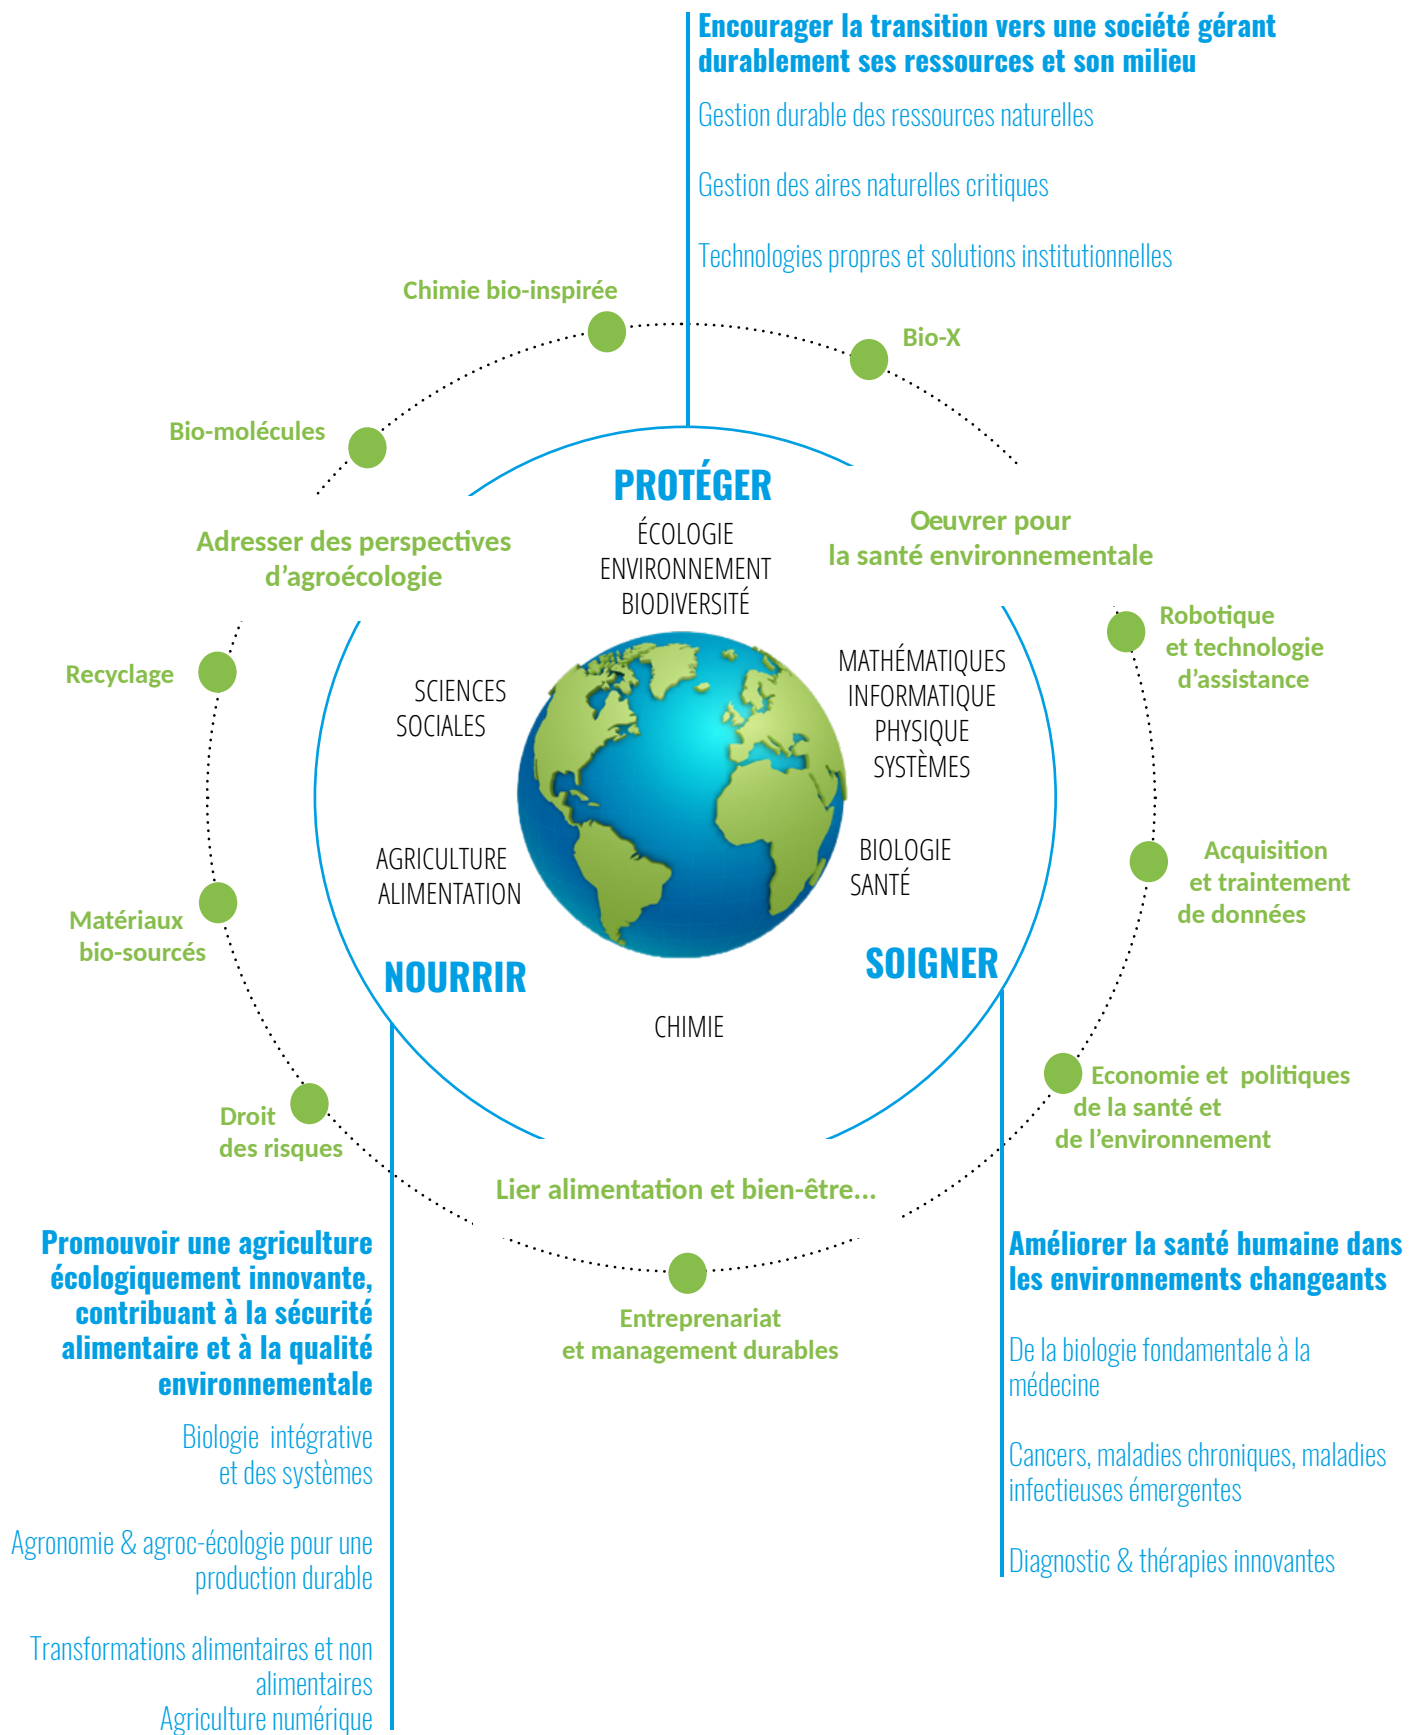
Encourager la transition vers une société gérant durablement ses ressources et son milieu

Gestion durable des ressources naturelles

Gestion des aires naturelles critiques

Technologies propres et solutions institutionnelles

Chimie bio-inspirée

Bio-X

Bio-molécules

PROTÉGER

ÉCOLOGIE
ENVIRONNEMENT
BIODIVERSITÉ

Adresser des perspectives d'agroécologie

Oeuvrer pour la santé environnementale

Robotique et technologie d'assistance

Recyclage

SCIENCES SOCIALES

MATHÉMATIQUES
INFORMATIQUE
PHYSIQUE
SYSTÈMES

AGRICULTURE
ALIMENTATION

BIOLOGIE
SANTÉ

Acquisition et traintement de données

Matériaux bio-sourcés

NOURRIR

SOIGNER

CHIMIE

Economie et politiques de la santé et de l'environnement

Droit des risques

Lier alimentation et bien-être...

Promouvoir une agriculture écologiquement innovante, contribuant à la sécurité alimentaire et à la qualité environnementale

Entreprenariat et management durables

Améliorer la santé humaine dans les environnements changeants

De la biologie fondamentale à la médecine

Biologie intégrative et des systèmes

Cancers, maladies chroniques, maladies infectieuses émergentes

Agronomie & agroc-écologie pour une production durable

Diagnostic & thérapies innovantes

Transformations alimentaires et non alimentaires
Agriculture numérique